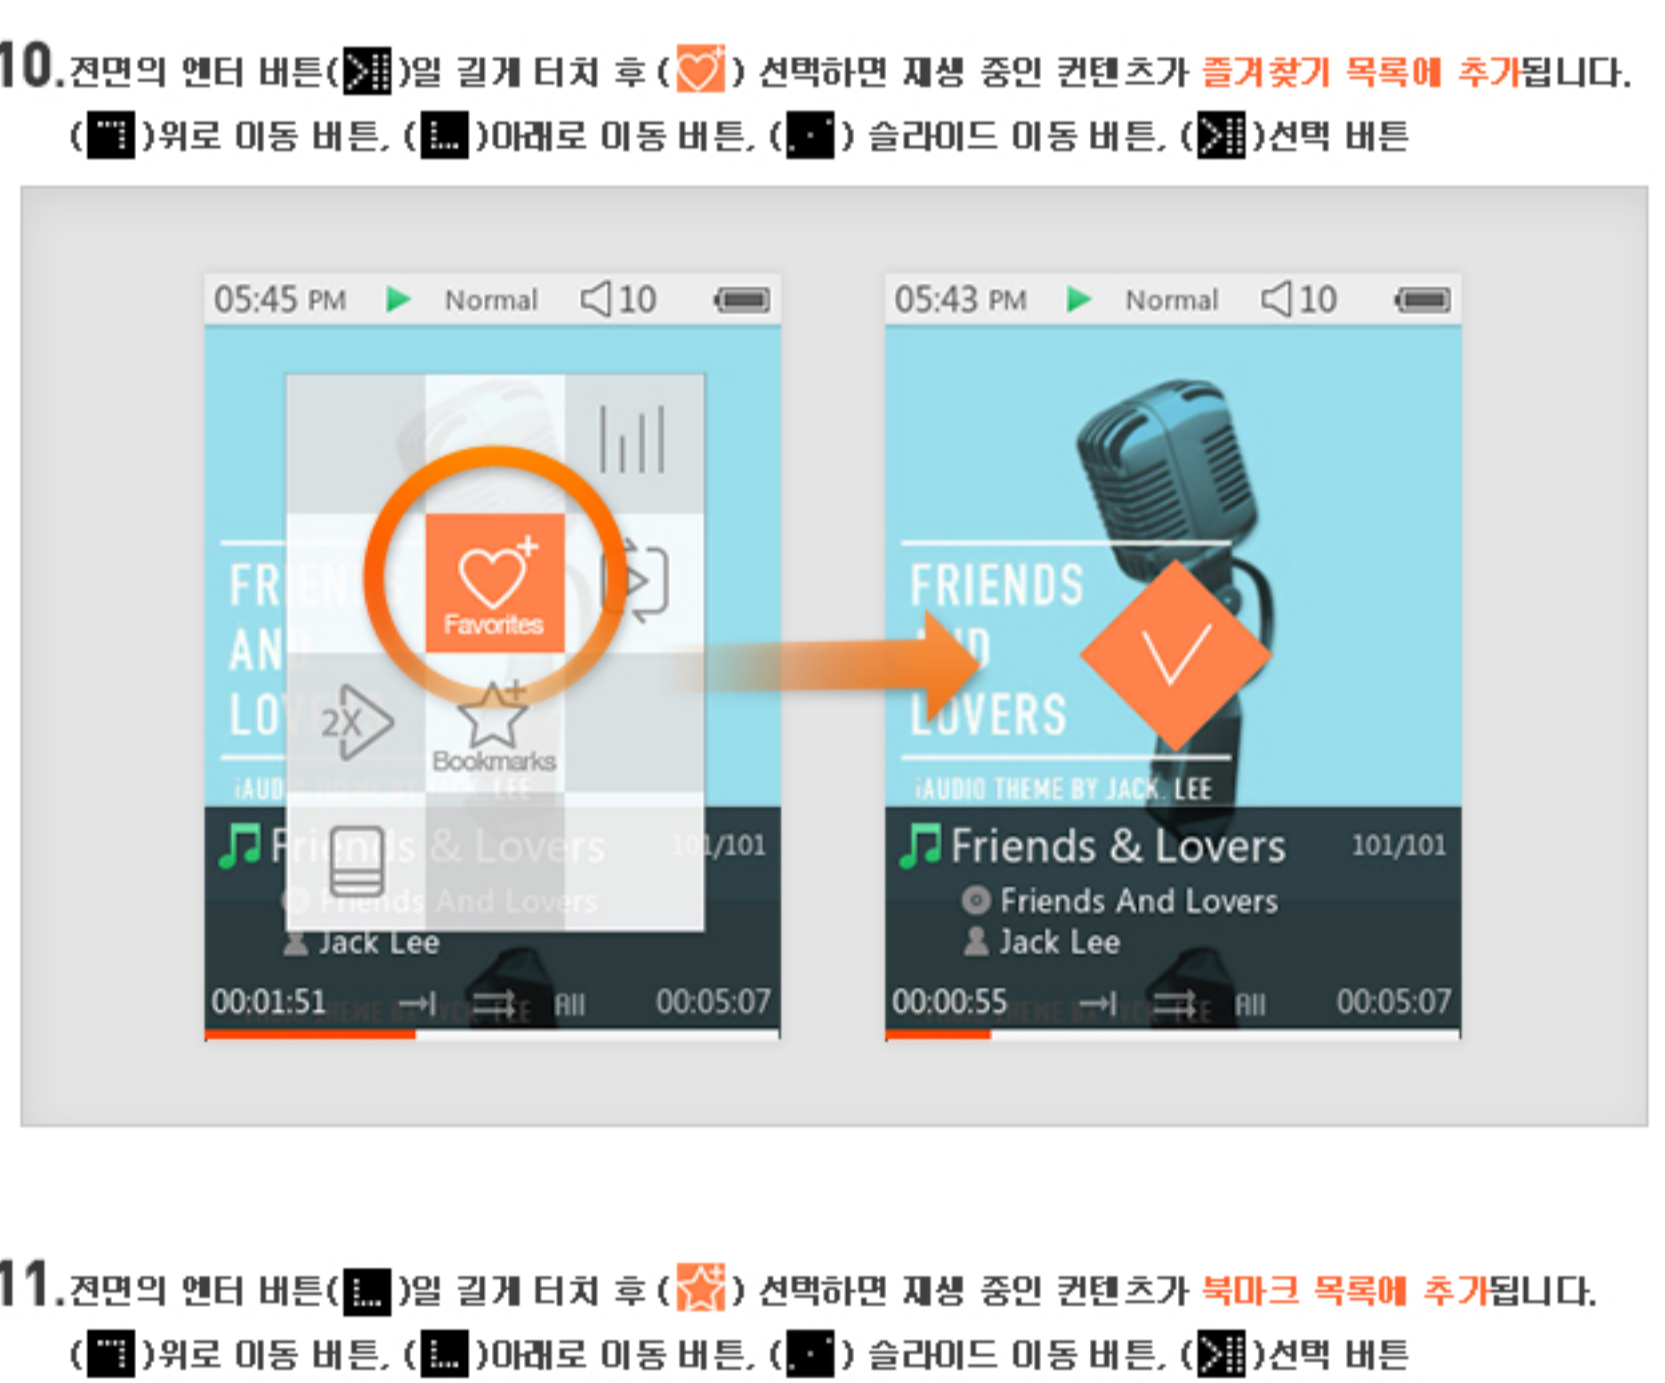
10. 전면의 엔터 버튼( )을 길게 터치 후 ( ) 선택하면 재생 중인 컨텐츠가 즐겨찾기 목록에 추가됩니다.
( )위로 이동 버튼, ( )아래로 이동 버튼, ( ) 슬라이드 이동 버튼, ( )선택 버튼

05:45 PM Normal 10
FRIENDS AND LOVERS
iAUDIO THEME BY JACK. LEE
Favorites
2X
Bookmarks
Friends & Lovers 101/101
Friends And Lovers
Jack Lee
00:01:51 All 00:05:07

05:43 PM Normal 10
FRIENDS AND LOVERS
iAUDIO THEME BY JACK. LEE
Friends & Lovers 101/101
Friends And Lovers
Jack Lee
00:00:55 All 00:05:07

11. 전면의 엔터 버튼( )을 길게 터치 후 ( ) 선택하면 재생 중인 컨텐츠가 북마크 목록에 추가됩니다.
( )위로 이동 버튼, ( )아래로 이동 버튼, ( ) 슬라이드 이동 버튼, ( )선택 버튼